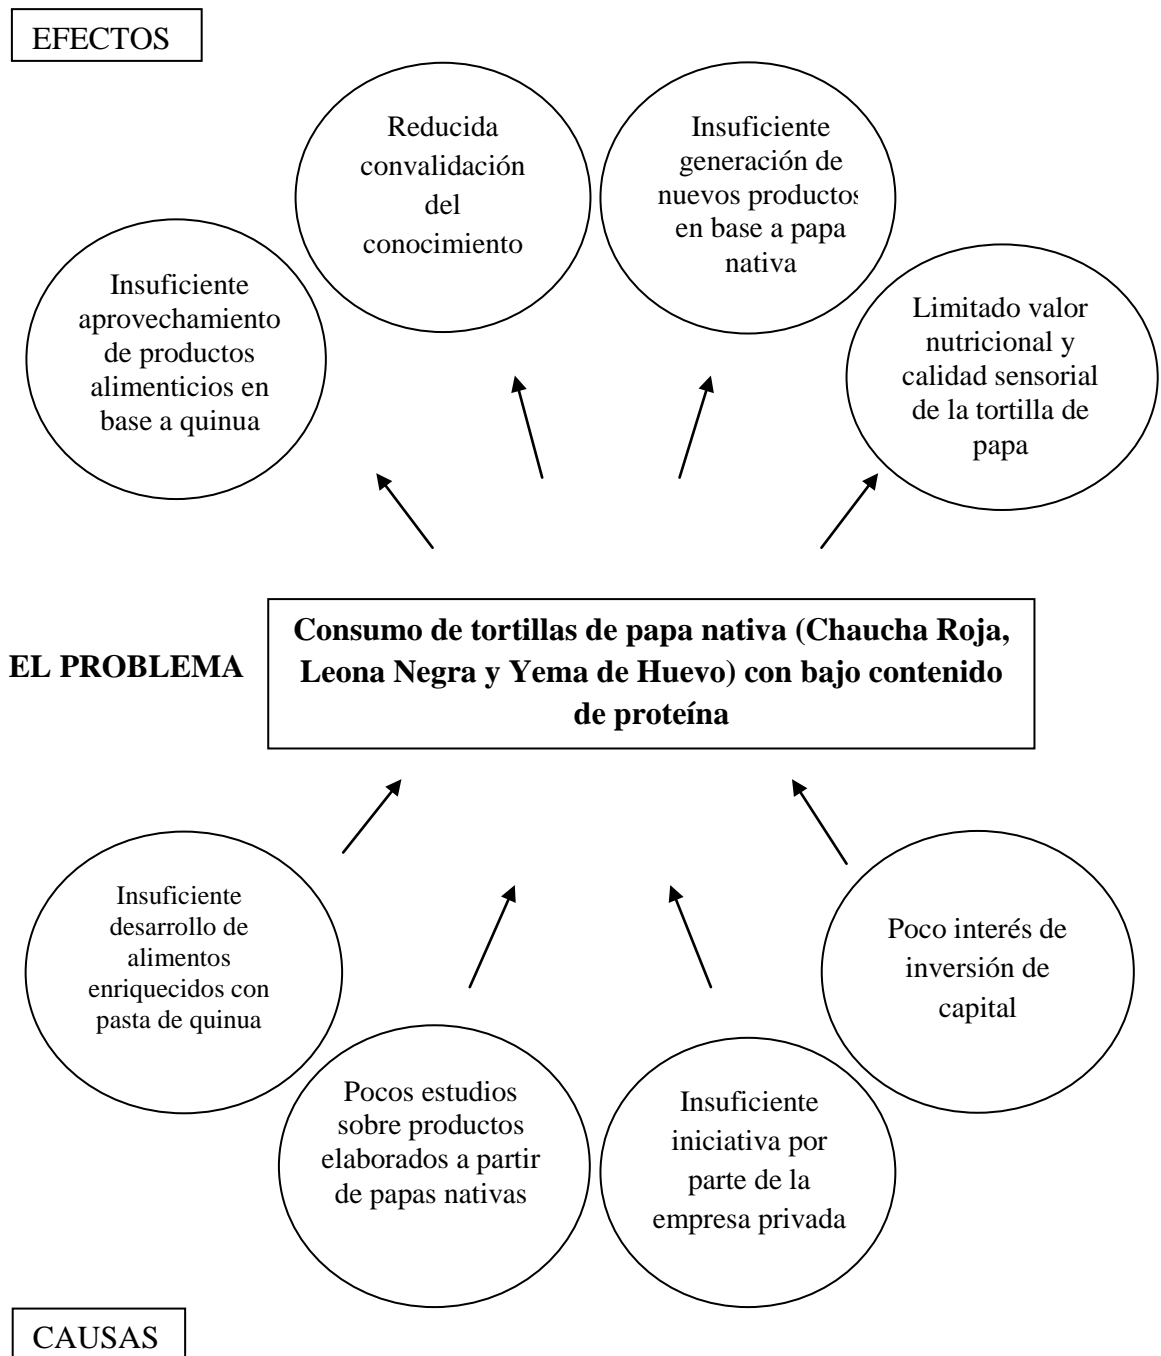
EFECTOS

Reducida convalidación del conocimiento

Insuficiente generación de nuevos productos en base a papa nativa

Insuficiente aprovechamiento de productos alimenticios en base a quinua

Limitado valor nutricional y calidad sensorial de la tortilla de papa

EL PROBLEMA

**Consumo de tortillas de papa nativa (Chaucha Roja, Leona Negra y Yema de Huevo) con bajo contenido de proteína**

Insuficiente desarrollo de alimentos enriquecidos con pasta de quinua

Poco interés de inversión de capital

Pocos estudios sobre productos elaborados a partir de papas nativas

Insuficiente iniciativa por parte de la empresa privada

CAUSAS